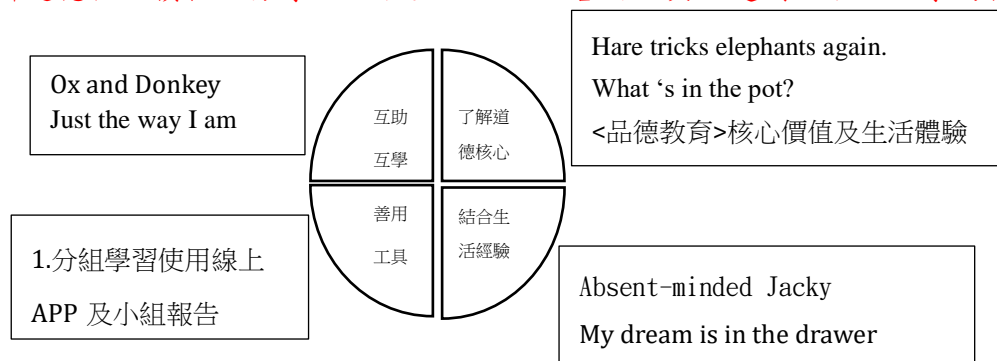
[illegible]

Ox and Donkey
Just the way I am

互助
互學

了解道
德核心

善用
工具

結合生
活經驗

Hare tricks elephants again.
What 's in the pot?
<品德教育>核心價值及生活體驗

1.分組學習使用線上
APP 及小組報告

Absent-minded Jacky
My dream is in the drawer